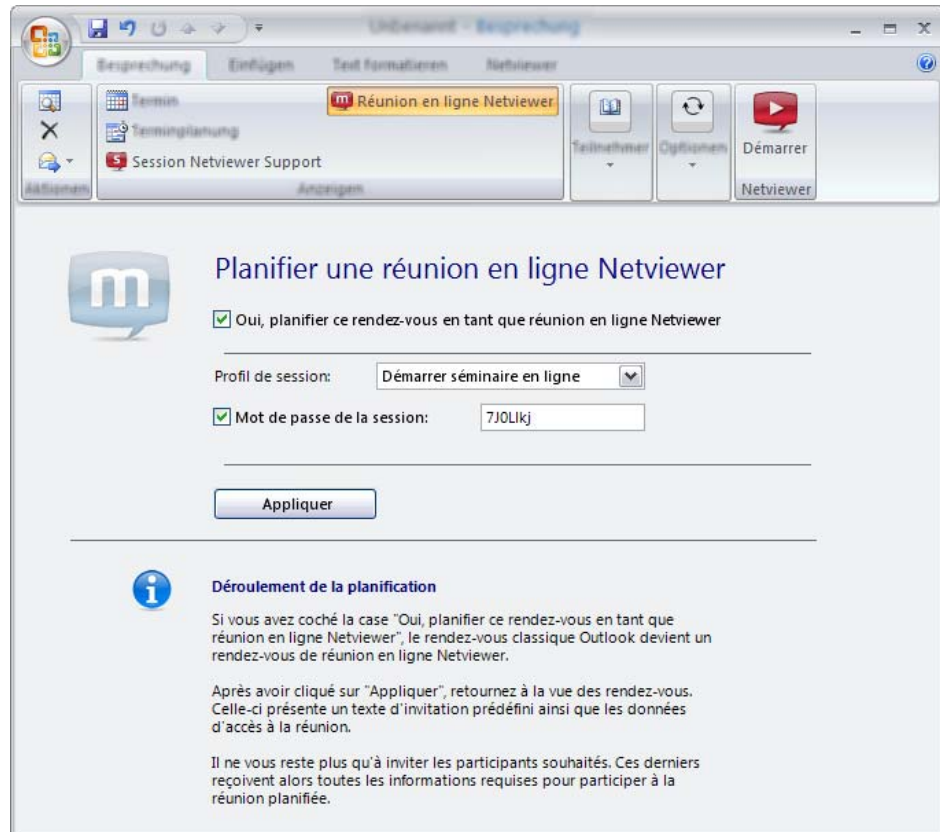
Unbenannt - Besprechung

Besprechung Einfügen Text formatieren Netviewer

Aktionen

Termin
Terminplanung
Session Netviewer Support
Réunion en ligne Netviewer
Anzeigen

Teilnehmer
Optionen
Démarrer
Netviewer

Planifier une réunion en ligne Netviewer

Oui, planifier ce rendez-vous en tant que réunion en ligne Netviewer

Profil de session: Démarrer séminaire en ligne

Mot de passe de la session: 7J0LIkj

Appliquer

Déroulement de la planification

Si vous avez coché la case "Oui, planifier ce rendez-vous en tant que réunion en ligne Netviewer", le rendez-vous classique Outlook devient un rendez-vous de réunion en ligne Netviewer.

Après avoir cliqué sur "Appliquer", retournez à la vue des rendez-vous. Celle-ci présente un texte d'invitation prédéfini ainsi que les données d'accès à la réunion.

Il ne vous reste plus qu'à inviter les participants souhaités. Ces derniers reçoivent alors toutes les informations requises pour participer à la réunion planifiée.